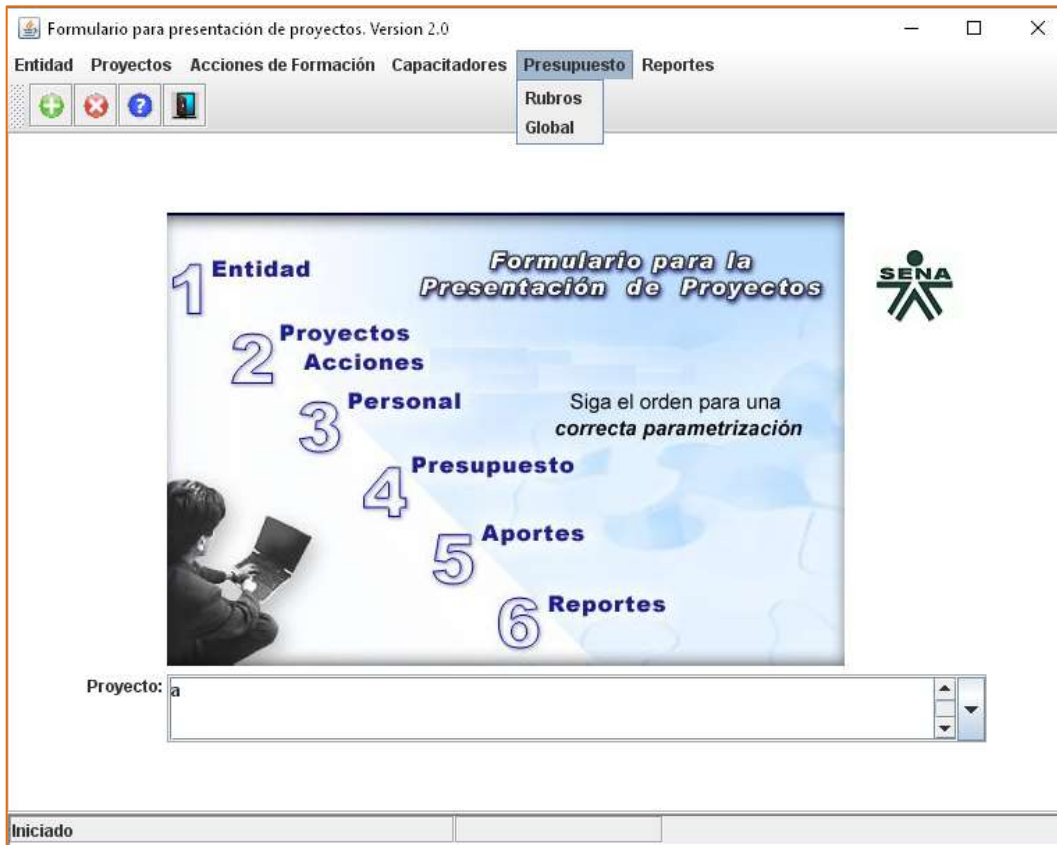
Formulario para presentación de proyectos. Version 2.0

Entidad Proyectos Acciones de Formación Capacitadores Presupuesto Reportes

Rubros
Global

Formulario para la Presentación de Proyectos

SENA

1 Entidad
2 Proyectos Acciones
3 Personal
4 Presupuesto
5 Aportes
6 Reportes

Siga el orden para una *correcta parametrización*

Proyecto: a

Iniciado